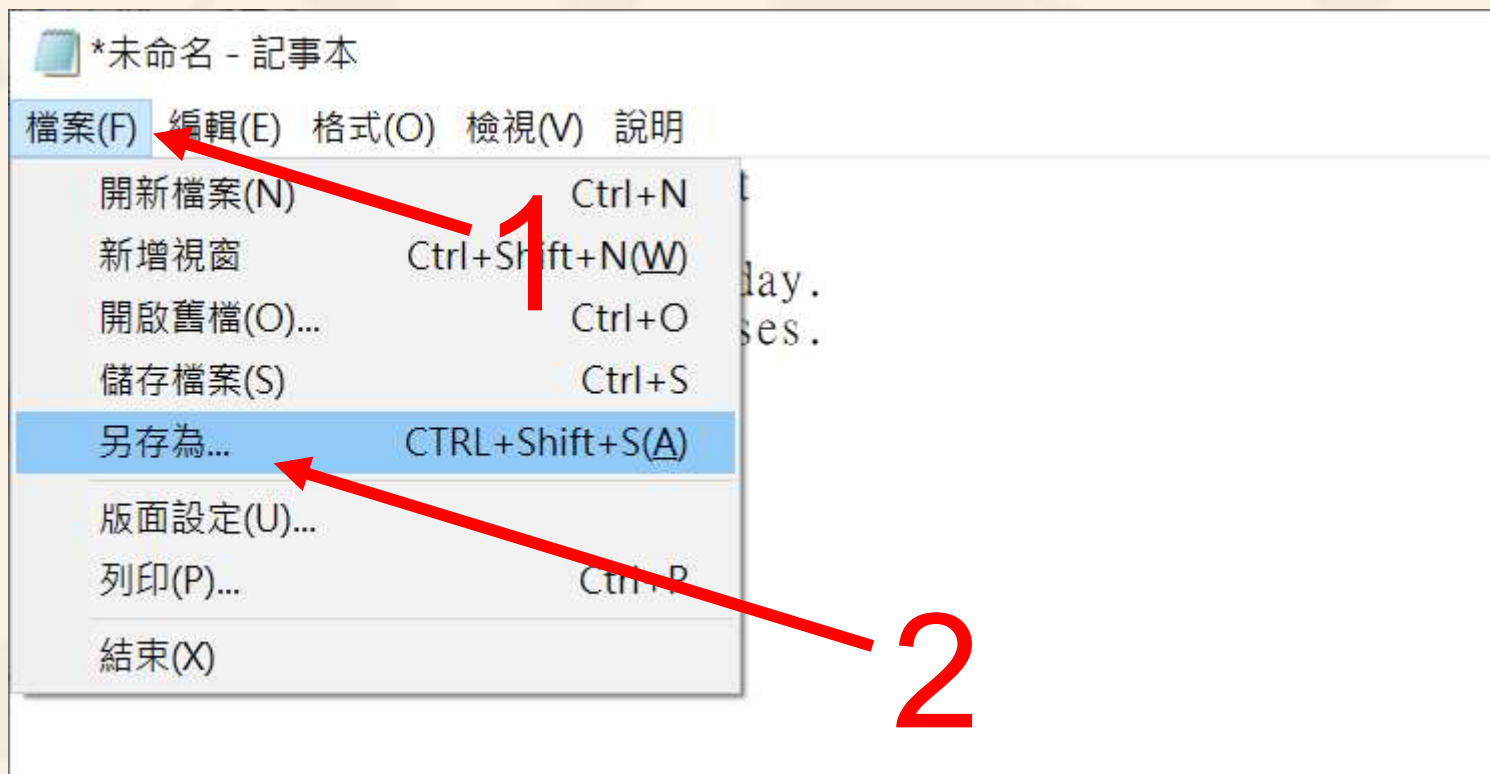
*未命名 - 記事本

檔案(F) 編輯(E) 格式(O) 檢視(V) 說明

開新檔案(N) Ctrl+N
新增視窗 Ctrl+Shift+N(W)
開啟舊檔(O)... Ctrl+O
儲存檔案(S) Ctrl+S
另存為... CTRL+Shift+S(A)
版面設定(U)...
列印(P)... Ctrl+P
結束(X)

t
day.
ses.

1
2